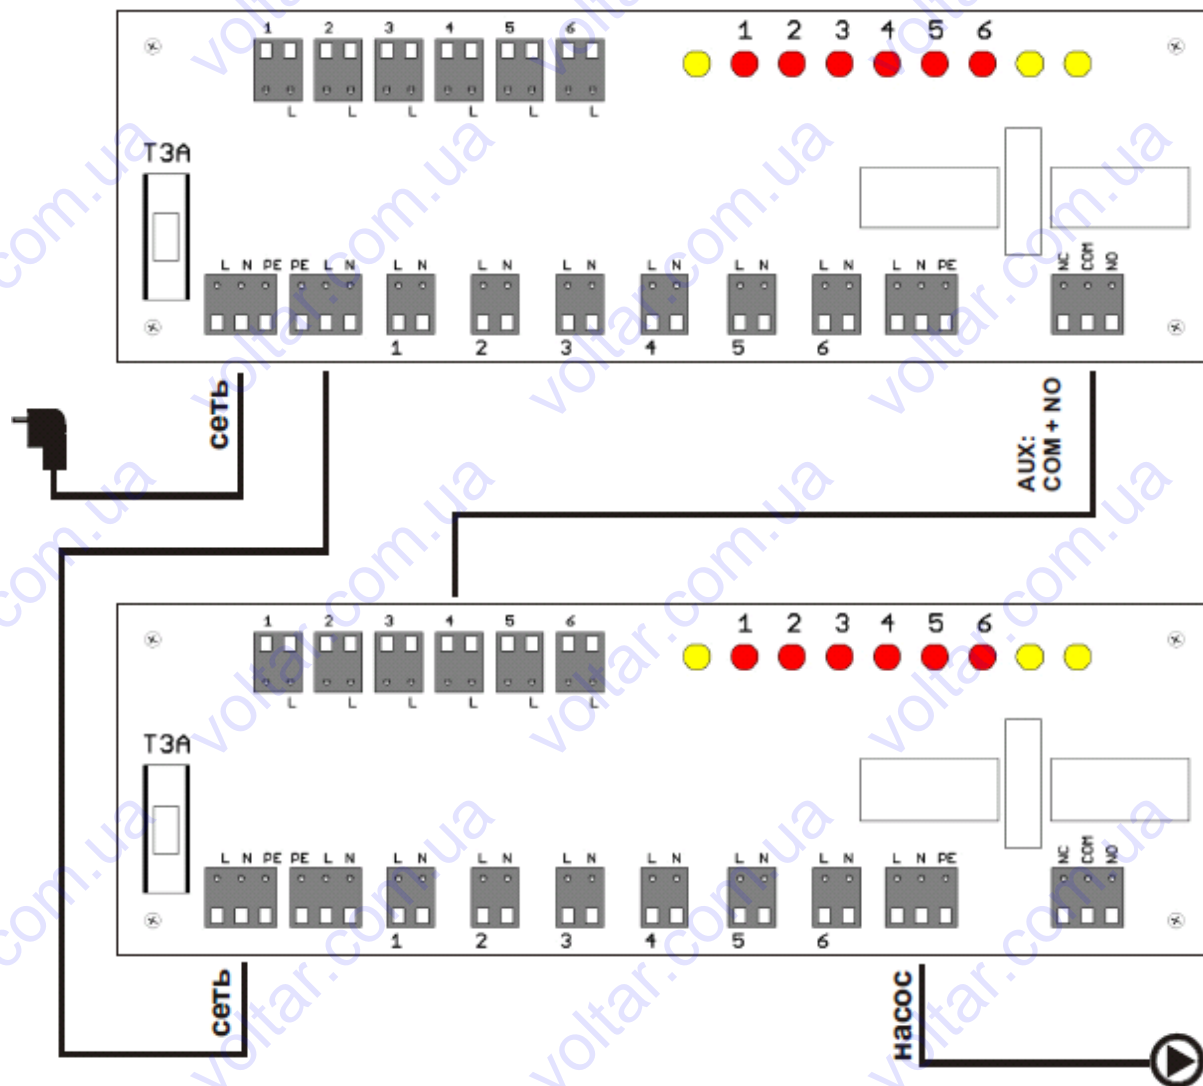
1 2 3 4 5 6
L L L L L L
1 2 3 4 5 6
T3A
L N PE PE L N L N L N L N L N L N L N L N PE
NC COM NO
1 2 3 4 5 6
сеть
AUX: COM + NO

1 2 3 4 5 6
L L L L L L
1 2 3 4 5 6
T3A
L N PE PE L N L N L N L N L N L N L N L N PE
NC COM NO
1 2 3 4 5 6
сеть
насос